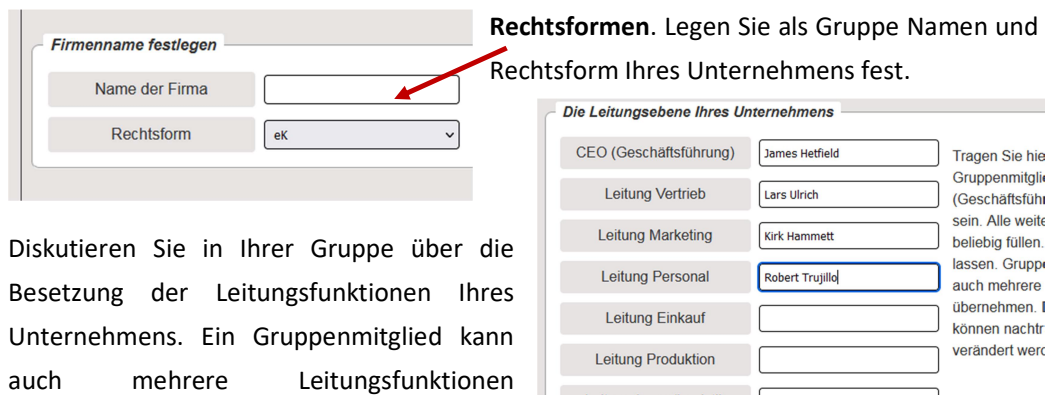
Firmenname festlegen

Name der Firma

Rechtsform

eK

Rechtsformen. Legen Sie als Gruppe Namen und Rechtsform Ihres Unternehmens fest.

Die Leitungsebene Ihres Unternehmens

| | |
|---|---|
| CEO (Geschäftsführung) | James Hetfield |
| Leitung Vertrieb | Lars Ulrich |
| Leitung Marketing | Kirk Hammett |
| Leitung Personal | Robert Trujillo |
| Leitung Einkauf | |
| Leitung Produktion | |

Tragen Sie hie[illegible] Gruppenmitgli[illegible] (Geschäftsführ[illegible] sein. Alle weite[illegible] beliebig füllen. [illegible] lassen. Gruppe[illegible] auch mehrere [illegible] übernehmen. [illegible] können nachtr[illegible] verändert werd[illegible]

Diskutieren Sie in Ihrer Gruppe über die Besetzung der Leitungsfunktionen Ihres Unternehmens. Ein Gruppenmitglied kann auch mehrere Leitungsfunktionen